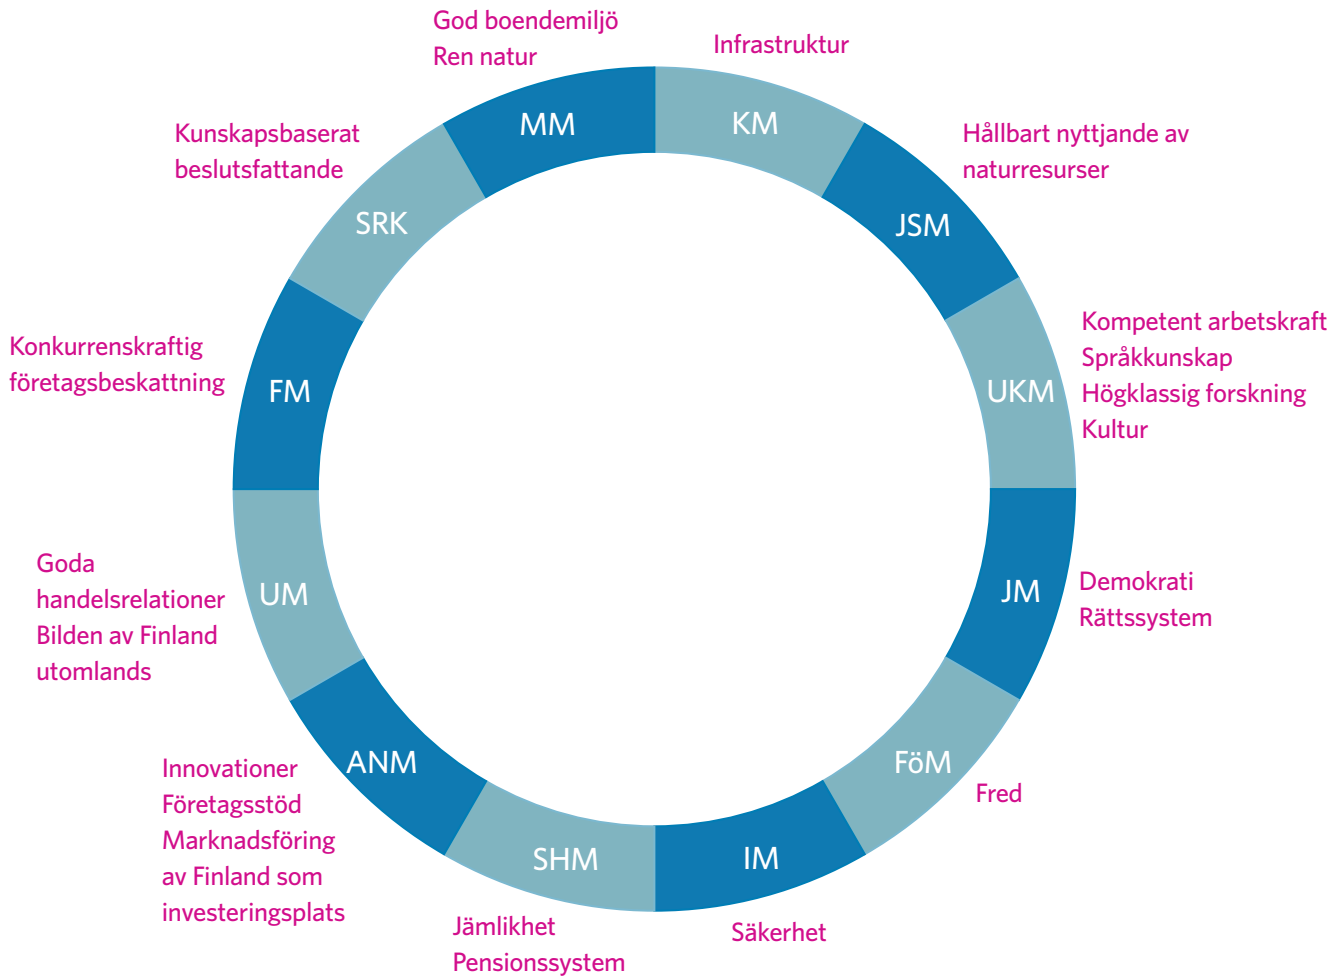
God boendemiljö
Ren natur

MM

Infrastruktur

KM

Hållbart nyttjande av naturresurser

JSM

Kompetent arbetskraft
Språkkunskap
Högklassig forskning
Kultur

UKM

Demokrati
Rättssystem

JM

FöM

Fred

IM

Säkerhet

SHM

Jämlikhet
Pensionssystem

ANM

Innovationer
Företagsstöd
Marknadsföring av Finland som investeringsplats

UM

Goda handelsrelationer
Bilden av Finland utomlands

FM

Konkurrenskraftig företagsbeskattning

SRK

Kunskapsbaserat beslutsfattande